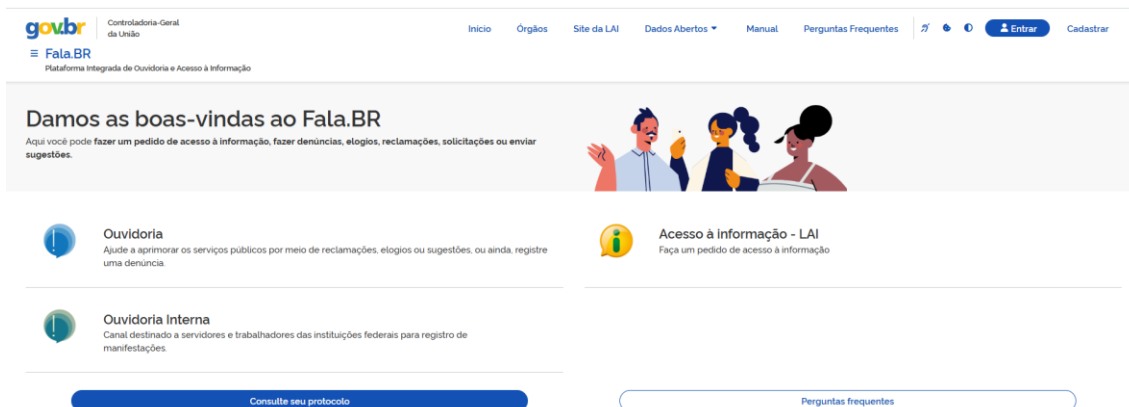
gov.br Controladoria-Geral da União

≡ Fala.BR
Plataforma Integrada de Ouvidoria e Acesso à Informação

Início Órgãos Site da LAI Dados Abertos Manual Perguntas Frequentes Entrar Cadastrar

Damos as boas-vindas ao Fala.BR
Aqui você pode fazer um pedido de acesso à informação, fazer denúncias, elogios, reclamações, solicitações ou enviar sugestões.

Ouvidoria
Ajude a aprimorar os serviços públicos por meio de reclamações, elogios ou sugestões, ou ainda, registre uma denúncia.

Acesso à informação - LAI
Faça um pedido de acesso à informação

Ouvidoria Interna
Canal destinado a servidores e trabalhadores das instituições federais para registro de manifestações.

Consulte seu protocolo

Perguntas frequentes